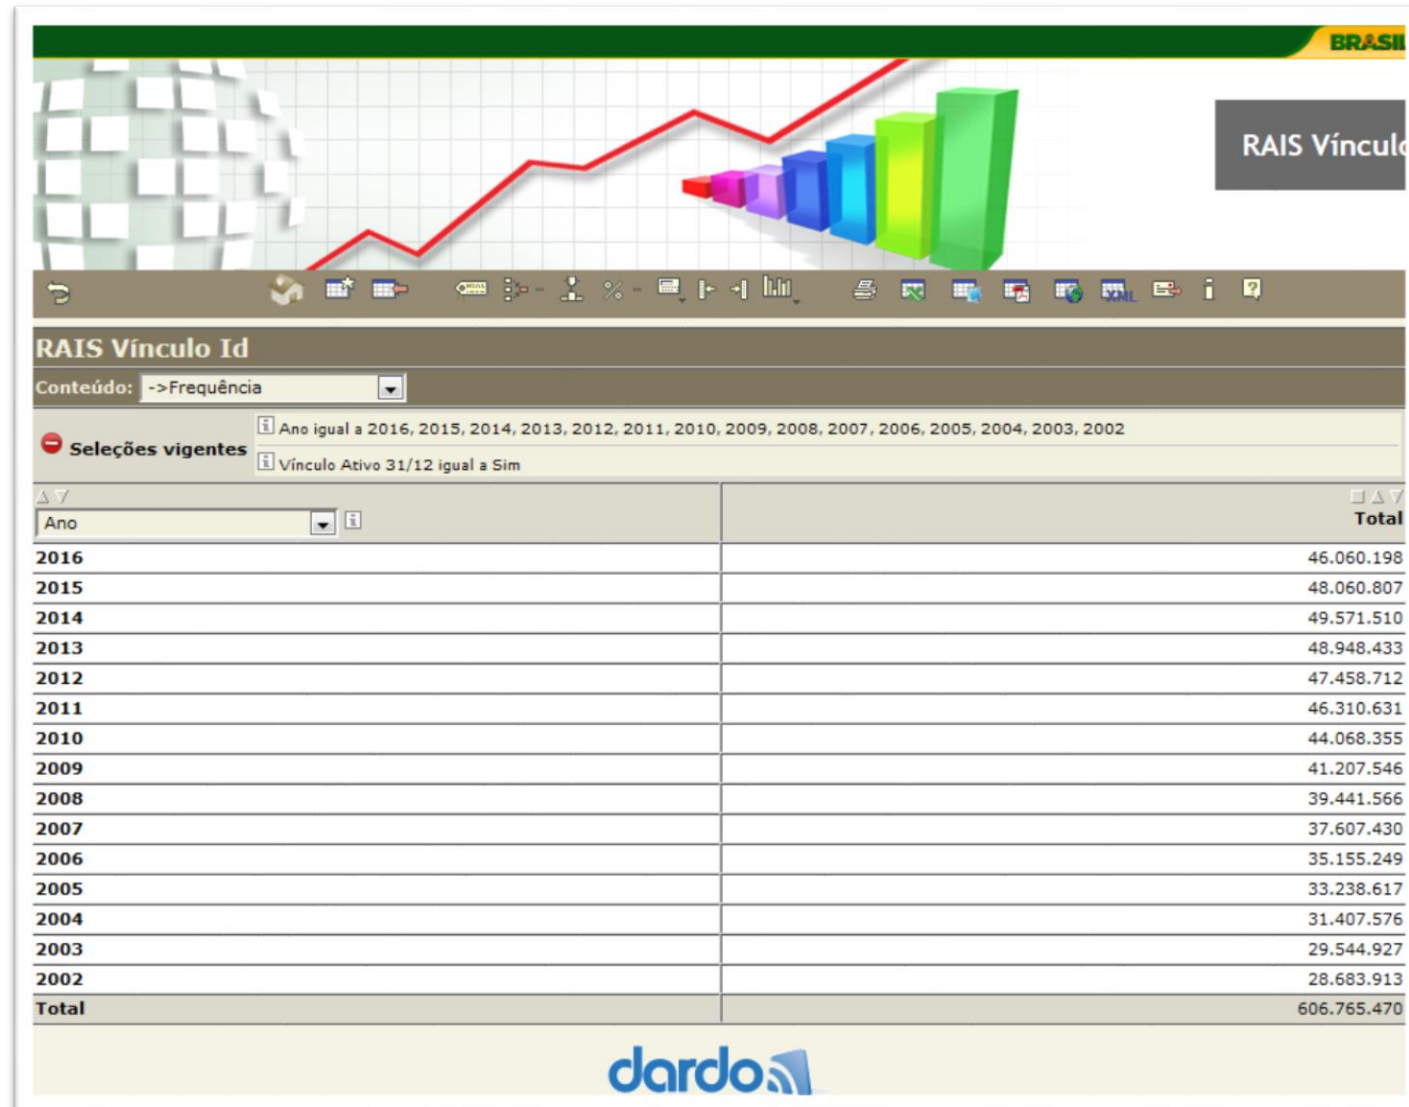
BRASIL

RAIS Víncul

RAIS Vínculo Id

Conteúdo: ->Frequência

Seleções vigentes

Ano igual a 2016, 2015, 2014, 2013, 2012, 2011, 2010, 2009, 2008, 2007, 2006, 2005, 2004, 2003, 2002

Vínculo Ativo 31/12 igual a Sim

| Ano | Total |
|---|---|
| 2016 | 46.060.198 |
| 2015 | 48.060.807 |
| 2014 | 49.571.510 |
| 2013 | 48.948.433 |
| 2012 | 47.458.712 |
| 2011 | 46.310.631 |
| 2010 | 44.068.355 |
| 2009 | 41.207.546 |
| 2008 | 39.441.566 |
| 2007 | 37.607.430 |
| 2006 | 35.155.249 |
| 2005 | 33.238.617 |
| 2004 | 31.407.576 |
| 2003 | 29.544.927 |
| 2002 | 28.683.913 |
| Total | 606.765.470 |

dardo